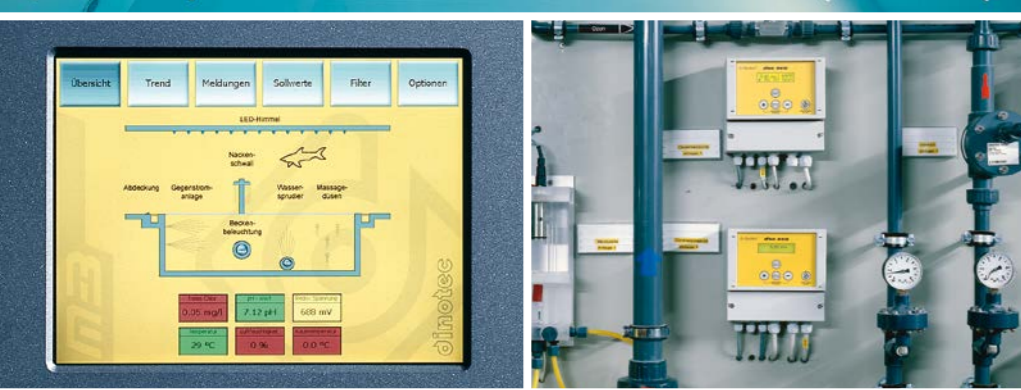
Übersicht | Trend | Meldungen | Sollwerte | Filter | Optionen

LED-Himmel

Nacken-schwall

Abdeckung

Gegenstrom-anlage

Wasser-sprudler

Massage-düsen

Becken-beleuchtung

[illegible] Chlor
0.05 mg/l

pH-Wert
7.12 pH

Redox-Spannung
688 mV

Temperatur
29 °C

Luftfeuchtigkeit
0 %

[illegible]
0.0 °C

dinotec